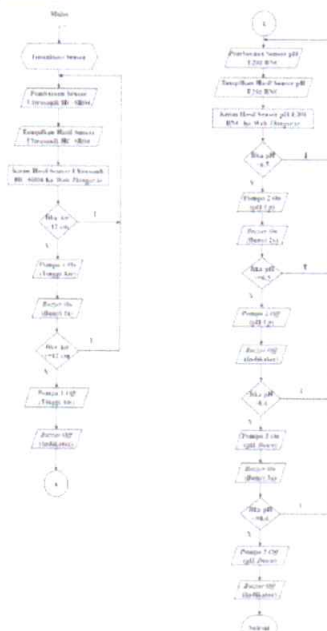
Mulai

Inisialisasi Sensor

Pembacaan Sensor Ultrasonik HC-SR04

Tampilkan Hasil Sensor Ultrasonik HC-SR04

Kirim Hasil Sensor Ultrasonik HC-SR04 ke Web Thingspeak

Jika Air < 17 cm

T

Y

Pompa 1 On (Tinggi Air)

Buzzer On (Bunyi 1x)

Jika Air >= 17 cm

T

Y

Pompa 1 Off (Tinggi Air)

Buzzer Off (Indikator)

A

A

Pembacaan Sensor pH E201 BNC

Tampilkan Hasil Sensor E201 BNC

Kirim Hasil Sensor pH E201 BNC ke Web Thingspeak

Jika pH < 7

T

Y

Pompa 2 On (pH Up)

Buzzer On (Bunyi 2x)

Jika pH >= 7

T

Y

Pompa 2 Off (pH Up)

Buzzer Off (Indikator)

Jika pH > 8

T

Y

Pompa 3 On (pH Down)

Buzzer On (Bunyi 3x)

Jika pH <= 8

T

Y

Pompa 3 Off (pH Down)

Buzzer Off (Indikator)

Selesai